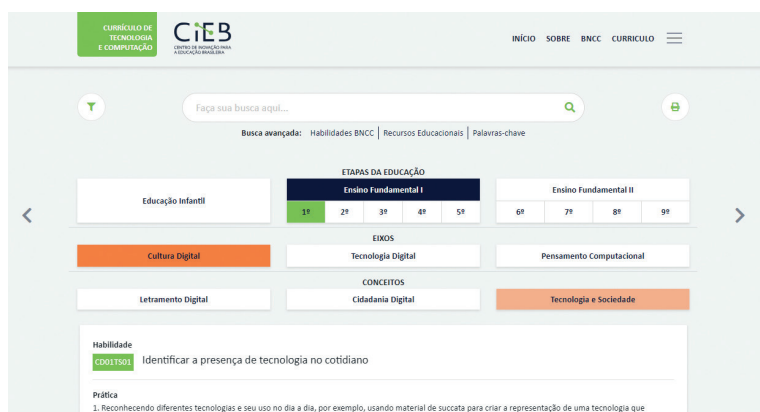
CURRÍCULO DE TECNOLOGIA E COMPUTAÇÃO

CIEB
CENTRO DE INOVAÇÃO PARA A EDUCAÇÃO BRASILEIRA

INÍCIO SOBRE BNCC CURRICULO

Faça sua busca aqui...

Busca avançada: Habilidades BNCC | Recursos Educacionais | Palavras-chave

ETAPAS DA EDUCAÇÃO

Educação Infantil

Ensino Fundamental I
1º 2º 3º 4º 5º

Ensino Fundamental II
6º 7º 8º 9º

EIXOS

Cultura Digital

Tecnologia Digital

Pensamento Computacional

CONCEITOS

Letramento Digital

Cidadania Digital

Tecnologia e Sociedade

Habilidade

CD01TS01 Identificar a presença de tecnologia no cotidiano

Prática

1. Reconhecendo diferentes tecnologias e seu uso no dia a dia, por exemplo, usando material de succata para criar a representação de uma tecnologia que